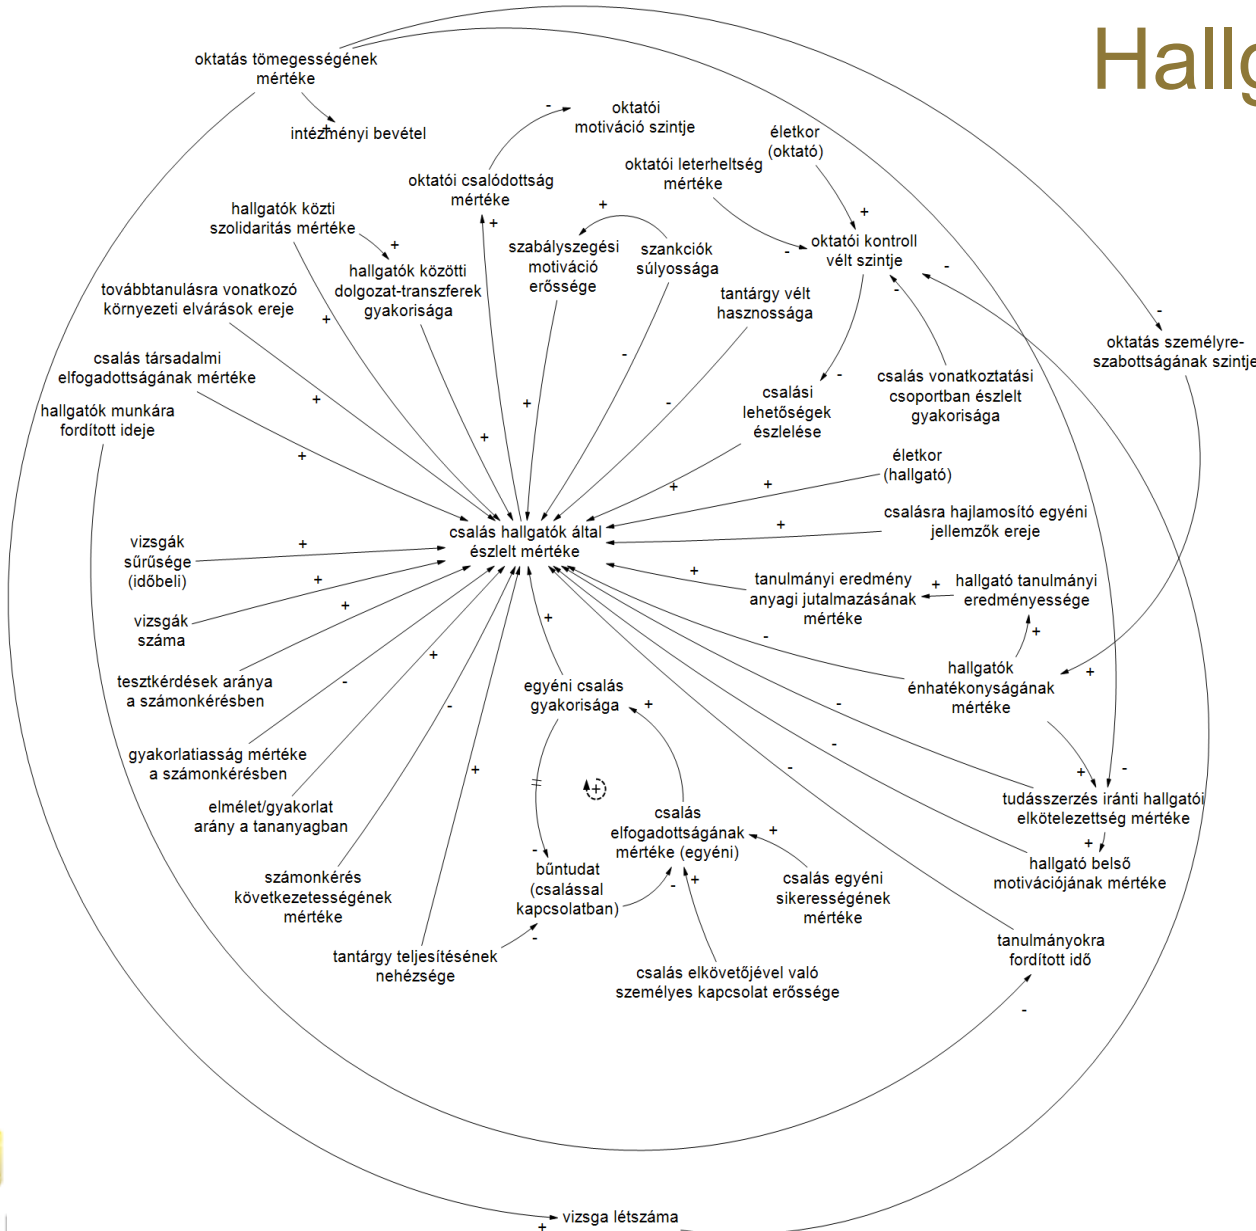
Hallg

oktatás tömegességének mértéke

intézményi bevétel

oktatói motiváció szintje

oktatói csalódottság mértéke

oktatói leterheltség mértéke

életkor (oktató)

oktatói kontroll vélt szintje

hallgatók közti szolidaritás mértéke

hallgatók közötti dolgozat-transzferek gyakorisága

szabályszegési motiváció erőssége

szankciók súlyossága

tantárgy vélt hasznossága

továbbtanulásra vonatkozó környezeti elvárások ereje

csalás társadalmi elfogadottságának mértéke

hallgatók munkára fordított ideje

csalási lehetőségek észlelése

csalás vonatkoztatási csoportban észlelt gyakorisága

oktatás személyre-szabottságának szintje

életkor (hallgató)

csalásra hajlamosító egyéni jellemzők ereje

csalás hallgatók által észlelt mértéke

vizsgák sűrűsége (időbeli)

vizsgák száma

tesztkérdések aránya a számonkérésben

gyakorlatiasság mértéke a számonkérésben

elmélet/gyakorlat arány a tananyagban

számonkérés következetességének mértéke

tantárgy teljesítésének nehézsége

egyéni csalás gyakorisága

bűntudat (csalással kapcsolatban)

csalás elfogadottságának mértéke (egyéni)

csalás egyéni sikerességének mértéke

csalás elkövetőjével való személyes kapcsolat erőssége

tanulmányi eredmény anyagi jutalmazásának mértéke

hallgató tanulmányi eredményessége

hallgatók énhatékonyságának mértéke

tudásszerzés iránti hallgatói elkötelezettség mértéke

hallgató belső motivációjának mértéke

tanulmányokra fordított idő

vizsga létszáma